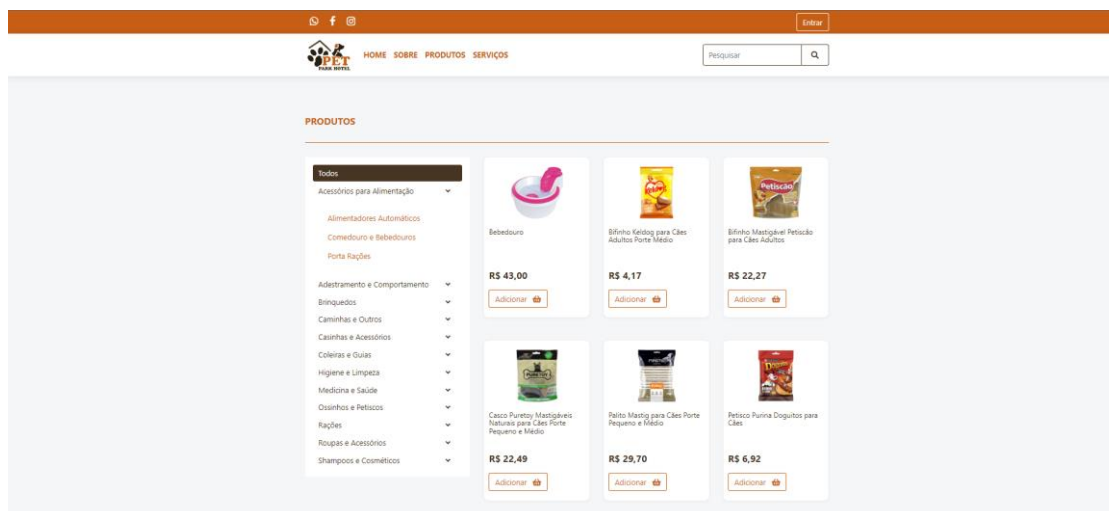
Entrar

PET PARK HOTEL

HOME SOBRE PRODUTOS SERVIÇOS

Pesquisar

PRODUTOS

Todos
Acessórios para Alimentação
Alimentadores Automáticos
Comedouro e Bebedouros
Porta Rações
Adestramento e Comportamento
Brinquedos
Caminhas e Outros
Casinhas e Acessórios
Coleiras e Guias
Higiene e Limpeza
Medicina e Saúde
Ossinhos e Petiscos
Rações
Roupas e Acessórios
Shampoos e Cosméticos

Bebedouro
R$ 43,00
Adicionar

Bifinho Keldog para Cães Adultos Porte Médio
R$ 4,17
Adicionar

Bifinho Mastigável Petiscão para Cães Adultos
R$ 22,27
Adicionar

Casco Puretoy Mastigáveis Naturais para Cães Porte Pequeno e Médio
R$ 22,49
Adicionar

Palito Mastig para Cães Porte Pequeno e Médio
R$ 29,70
Adicionar

Petisco Purina Doguitos para Cães
R$ 6,92
Adicionar